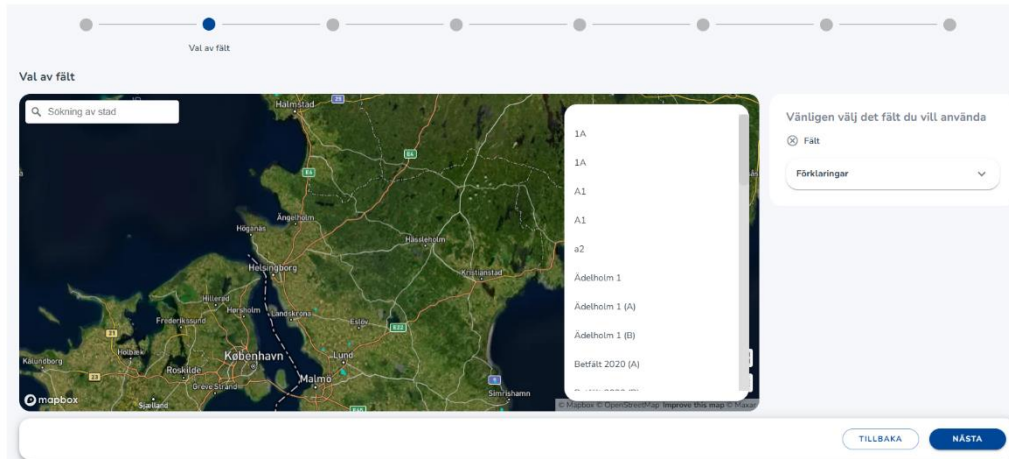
Val av fält

Val av fält

Sökning av stad

Halmstad
Ängelholm
Höganäs
Hässleholm
Helsingborg
Kristianstad
Hillerød
Helsingør
Frederikssund
Landskrona
Eslöv
Holbæk
Kalundborg
København
Lund
Roskilde
Greve Strand
Malmö
Simrishamn
Sjælland

1A
1A
A1
A1
a2
Ädelholm 1
Ädelholm 1 (A)
Ädelholm 1 (B)
Betfält 2020 (A)
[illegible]

mapbox
© Mapbox © OpenStreetMap Improve this map © Maxar

Vänligen välj det fält du vill använda
Fält
Förklaringar

TILLBAKA
NÄSTA